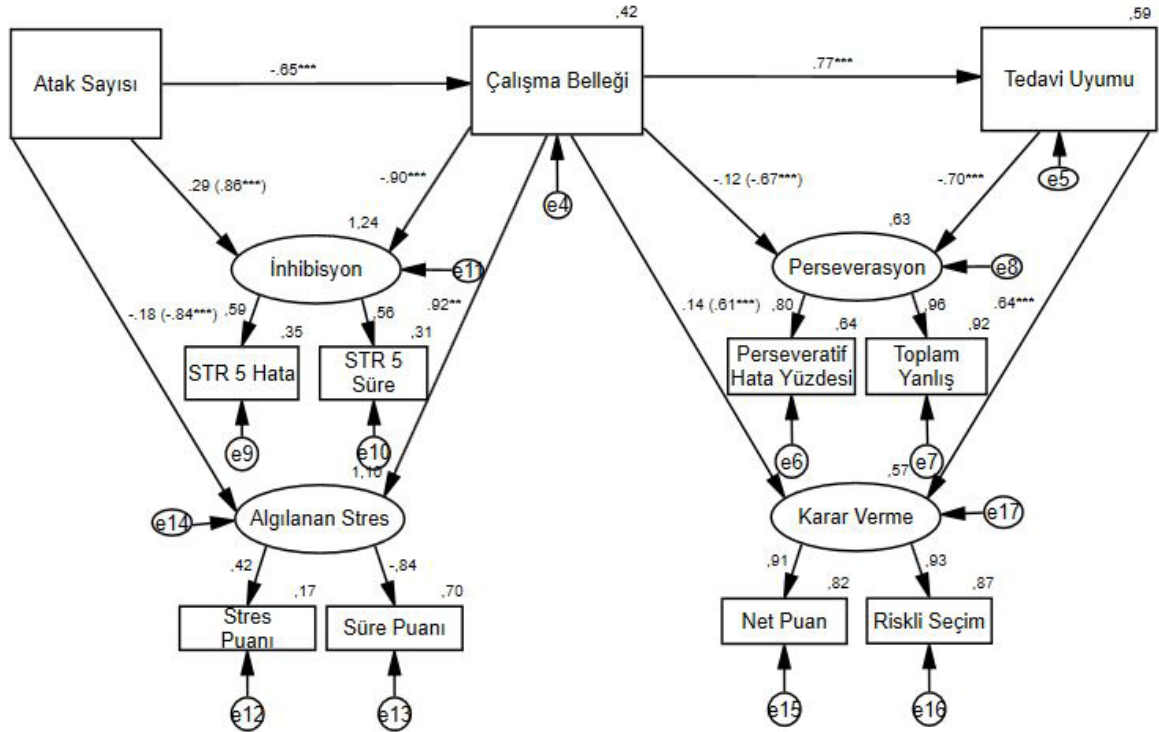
Atak Sayısı

-.65***

,42

Çalışma Belleği

.77***

,59

Tedavi Uyumu

.29 (.86***)

-.90***

e4

-.12 (-.67***)

-.70***

e5

1,24

İnhibisyon

e11

,63

Perseverasyon

e8

-.18 (-.84***)

,59

,35

,56

,31

.92**

.14 (.61***)

,80

,64

,96

,92

.64***

STR 5 Hata

STR 5 Süre

Perseveratif Hata Yüzdesi

Toplam Yanlış

e9

e10

1,10

e6

e7

,57

e14

Algılanan Stres

Karar Verme

e17

,42

,17

-,84

,70

,91

,82

,93

,87

Stres Puanı

Süre Puanı

Net Puan

Riskli Seçim

e12

e13

e15

e16